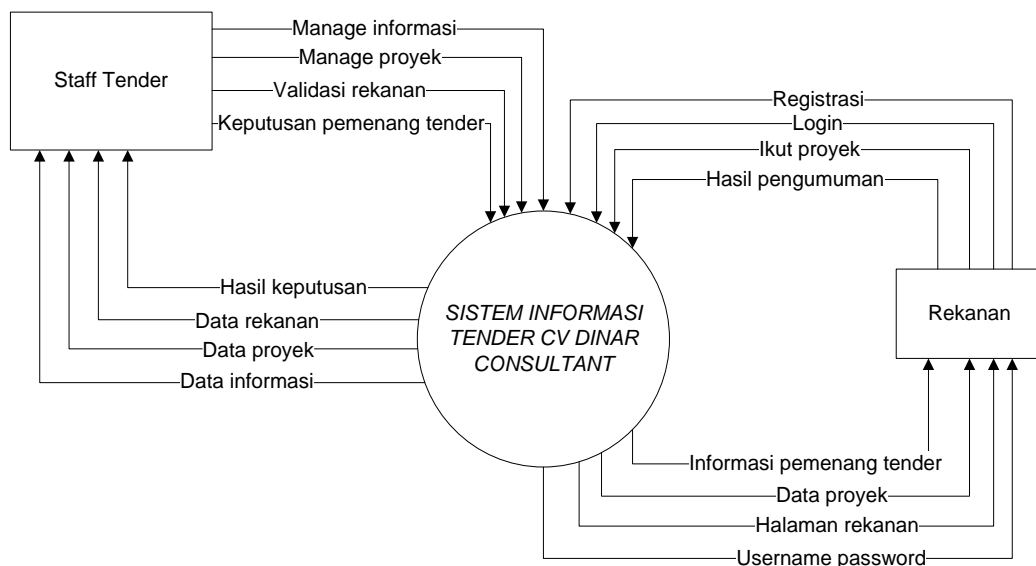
Staff Tender

Manage informasi
Manage proyek
Validasi rekanan
Keputusan pemenang tender

Registrasi
Login
Ikut proyek
Hasil pengumuman

Hasil keputusan
Data rekanan
Data proyek
Data informasi

SISTEM INFORMASI TENDER CV DINAR CONSULTANT

Rekanan

Informasi pemenang tender
Data proyek
Halaman rekanan
Username password